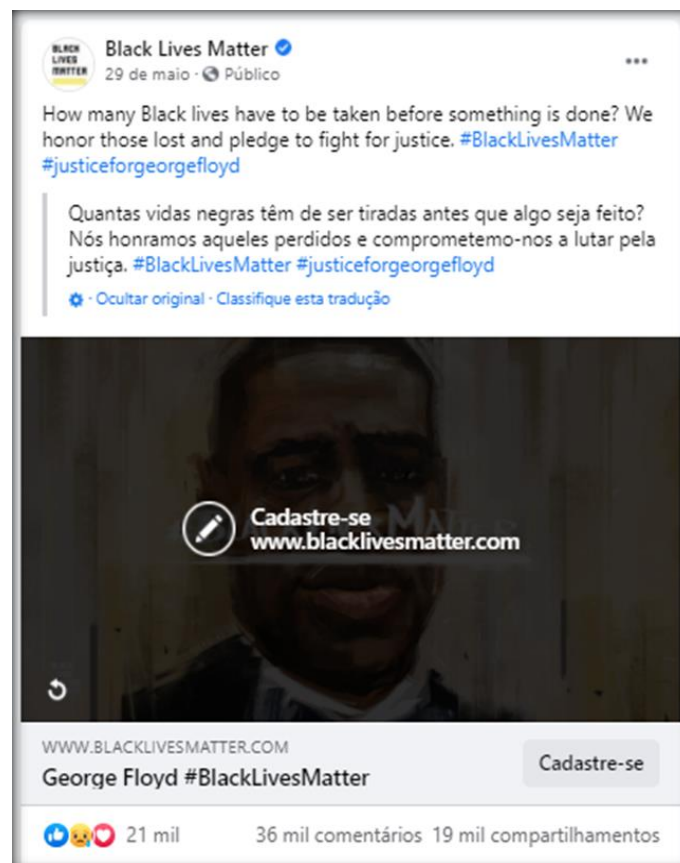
BLACK LIVES MATTER

Black Lives Matter
29 de maio · Público

How many Black lives have to be taken before something is done? We honor those lost and pledge to fight for justice. #BlackLivesMatter #justiceforgeorgefloyd

Quantas vidas negras têm de ser tiradas antes que algo seja feito? Nós honramos aqueles perdidos e comprometemo-nos a lutar pela justiça. #BlackLivesMatter #justiceforgeorgefloyd

· Ocultar original · Classifique esta tradução

Cadastre-se
www.blacklivesmatter.com

WWW.BLACKLIVESMATTER.COM
George Floyd #BlackLivesMatter

Cadastre-se

21 mil
36 mil comentários 19 mil compartilhamentos